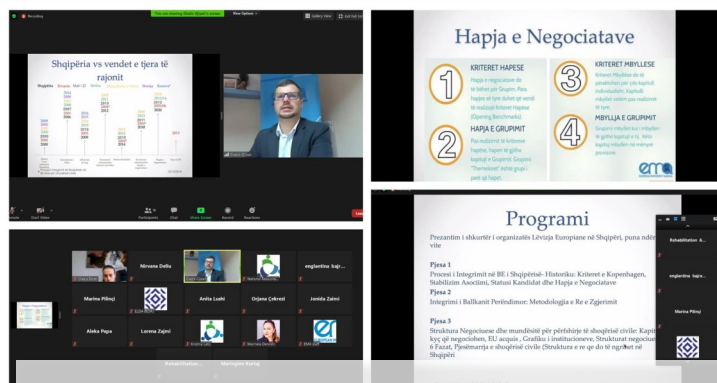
Recording

You are viewing Enxhi Bejuli's screen

View Options

Gallery View

Exit Full Screen

Shqipëria vs vendet e tjera të rajonit

Shqipëria

Serbia

Mali i Zi

Bosnja

Kosovë

Mute

Start Video

Participants

Chat

Share Screen

Record

Reactions

Leave

Hapja e Negociatave

1 KRITERET HAPESE

Hapja e negociatave do të behet për Grupim. Para hapjes së tyre duhet që vendi të realizojë Kriteret Hapëse (Opening Benchmarks)

2 HAPJA E GRUPIMIT

Pas realizimit të kritereve hapëse, hapen të gjitha kapitujt e Grupimit. Grupimi "Themelorë" është grupi i parë që hapet.

3 KRITERET MBYLLESE

Kriteret Mbyllëse do të përcaktohen për çdo kapitull individualisht. Kapitujt mbyllen vetëm pas realizimit të tyre.

4 MBYLLJA E GRUPIMIT

Grupimi mbyllet kur i mbyllen të gjithë kapitujt e tij. Disa kapituj mbyllen në mënyrë provizore.

Nirvana Dellu

englantina bajr...

Marina Pilinçi

Anita Lushi

Orjana Çekrezi

Jonida Zaimi

Aleka Papa

Lorena Zajmi

Rehabilitation...

Marinejon Kurtaj

Programi

Prezantim i shkurtër i organizatës Lëvizja Europiane në Shqipëri, puna ndër vite

Pjesa 1
Procesi i Integrimit në BE i Shqipërisë- Historiku: Kriteret e Kopenhagen, Stabilizim Asociimi, Statusi Kandidat dhe Hapja e Negociatave

Pjesa 2
Integrimi i Ballkanit Perëndimor: Metodologjia e Re e Zgjerimit

Pjesa 3
Struktura Negociuese dhe mundësitë për përfshirje të shoqërisë civile: Kapi kyç që negociohen, EU acquis , Grafiku i institucioneve, Strukturat negociue 6 Fazat, Pjesëmarrja e shoqërisë civile (Struktura e re që do të ngrihet në Shqipëri

Rehabilitation A...

englantina bajr...

Marina Pilinçi